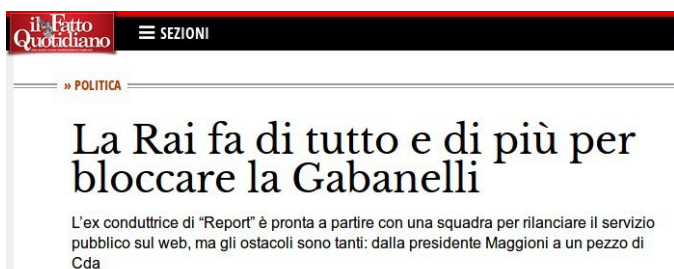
il Fatto Quotidiano

SEZIONI

» POLITICA

La Rai fa di tutto e di più per bloccare la Gabanelli

L'ex conduttrice di "Report" è pronta a partire con una squadra per rilanciare il servizio pubblico sul web, ma gli ostacoli sono tanti: dalla presidente Maggioni a un pezzo di Cda